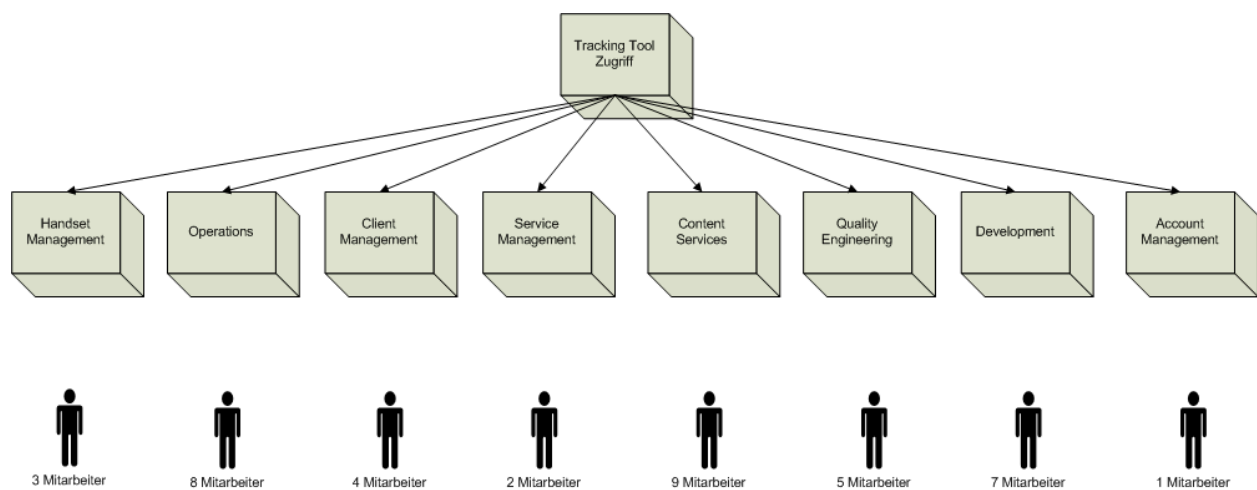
Tracking Tool Zugriff

Handset Management

Operations

Client Management

Service Management

Content Services

Quality Engineering

Development

Account Management

3 Mitarbeiter

8 Mitarbeiter

4 Mitarbeiter

2 Mitarbeiter

9 Mitarbeiter

5 Mitarbeiter

7 Mitarbeiter

1 Mitarbeiter